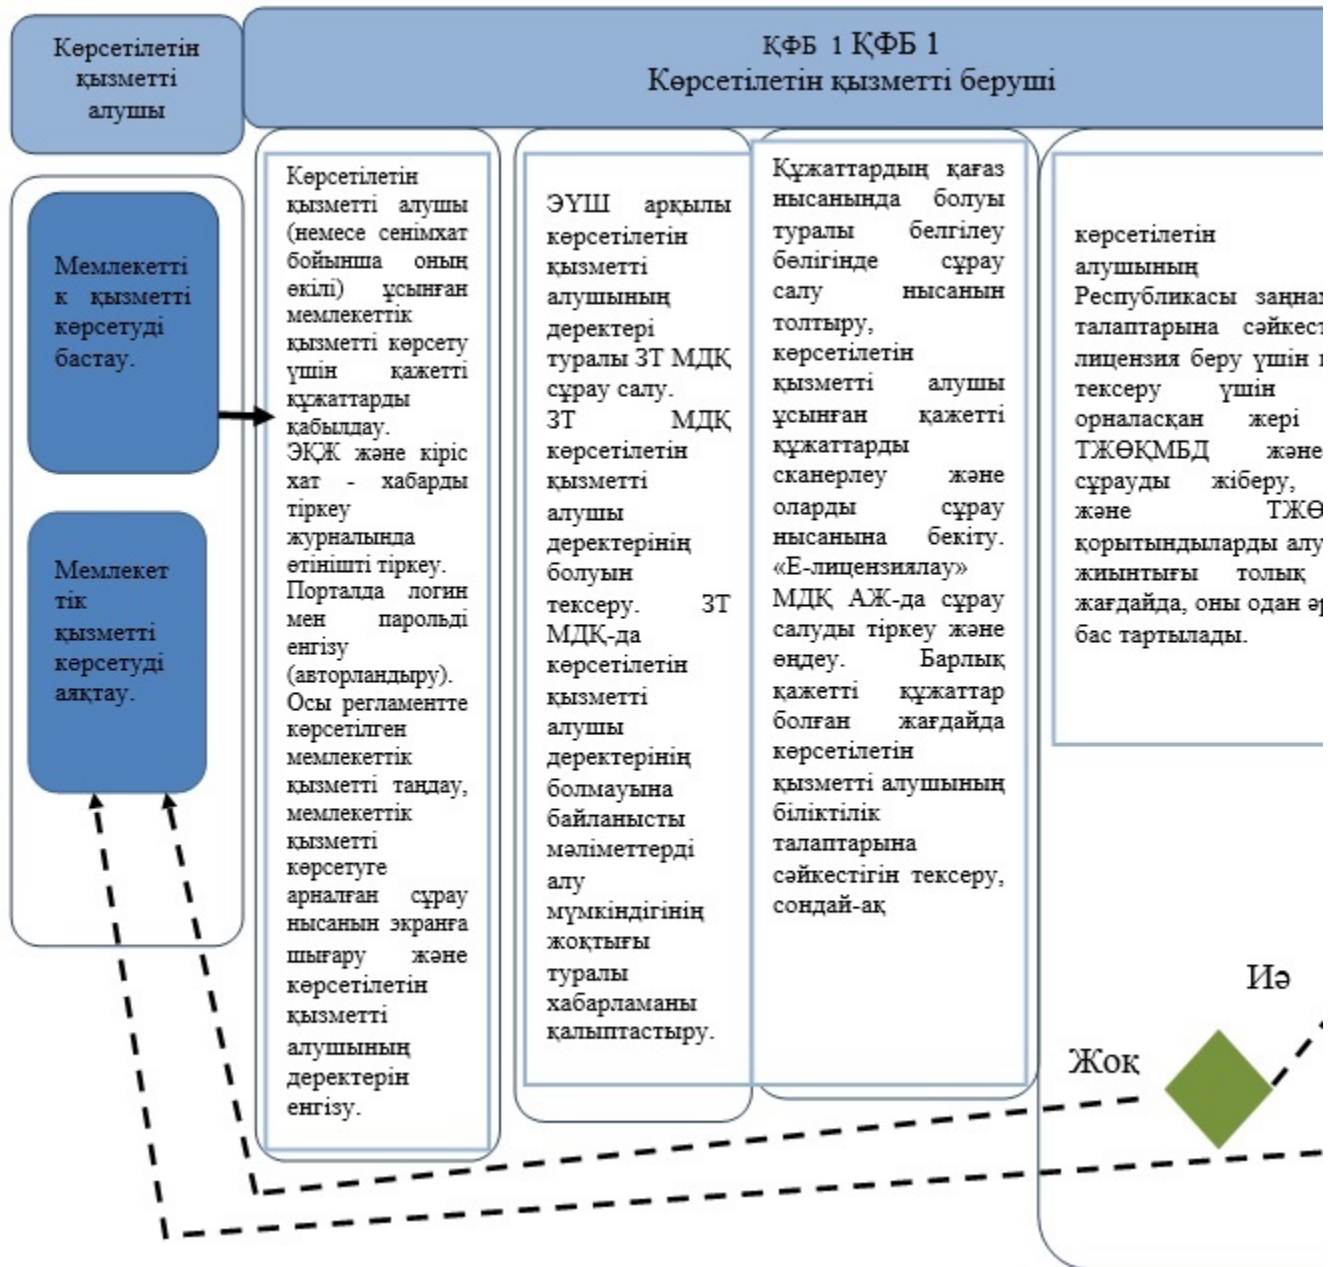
Көрсетілетін қызметті алушы

ҚФБ 1 ҚФБ 1
Көрсетілетін қызметті беруші

Мемлекетті к қызметті көрсетуді бастау.

Мемлекеттік қызметті көрсетуді аяқтау.

Көрсетілетін қызметті алушы (немесе сенімхат бойынша оның өкілі) ұсынған мемлекеттік қызметті көрсету үшін қажетті құжаттарды қабылдау. ЭҚЖ және кіріс хат - хабарды тіркеу журналында өтінішті тіркеу. Порталда логин мен парольді енгізу (авторландыру). Осы регламентте көрсетілген мемлекеттік қызметті таңдау, мемлекеттік қызметті көрсетуге арналған сұрау нысанын экранға шығару және көрсетілетін қызметті алушының деректерін енгізу.

ЭҮШ арқылы көрсетілетін қызметті алушының деректері туралы ЗТ МДҚ сұрау салу. ЗТ МДҚ көрсетілетін қызметті алушы деректерінің болуын тексеру. ЗТ МДҚ-да көрсетілетін қызметті алушы деректерінің болмауына байланысты мәліметтерді алу мүмкіндігінің жоқтығы туралы хабарламаны қалыптастыру.

Құжаттардың қағаз нысанында болуы туралы белгілеу бөлігінде сұрау салу нысанын толтыру, көрсетілетін қызметті алушы ұсынған қажетті құжаттарды сканерлеу және оларды сұрау нысанына бекіту. «Е-лицензиялау» МДҚ АЖ-да сұрау салуды тіркеу және өңдеу. Барлық қажетті құжаттар болған жағдайда көрсетілетін қызметті алушының біліктілік талаптарына сәйкестігін тексеру, сондай-ақ

көрсетілетін алушының Республикасы заңна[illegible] талаптарына сәйкес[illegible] лицензия беру үшін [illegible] тексеру үшін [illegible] орналасқан жері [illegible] ТЖӨҚМБД және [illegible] сұрауды жіберу, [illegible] және ТЖӨ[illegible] қорытындыларды алу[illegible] жиынтығы толық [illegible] жағдайда, оны одан ә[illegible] бас тартылады.

Иә

Жоқ